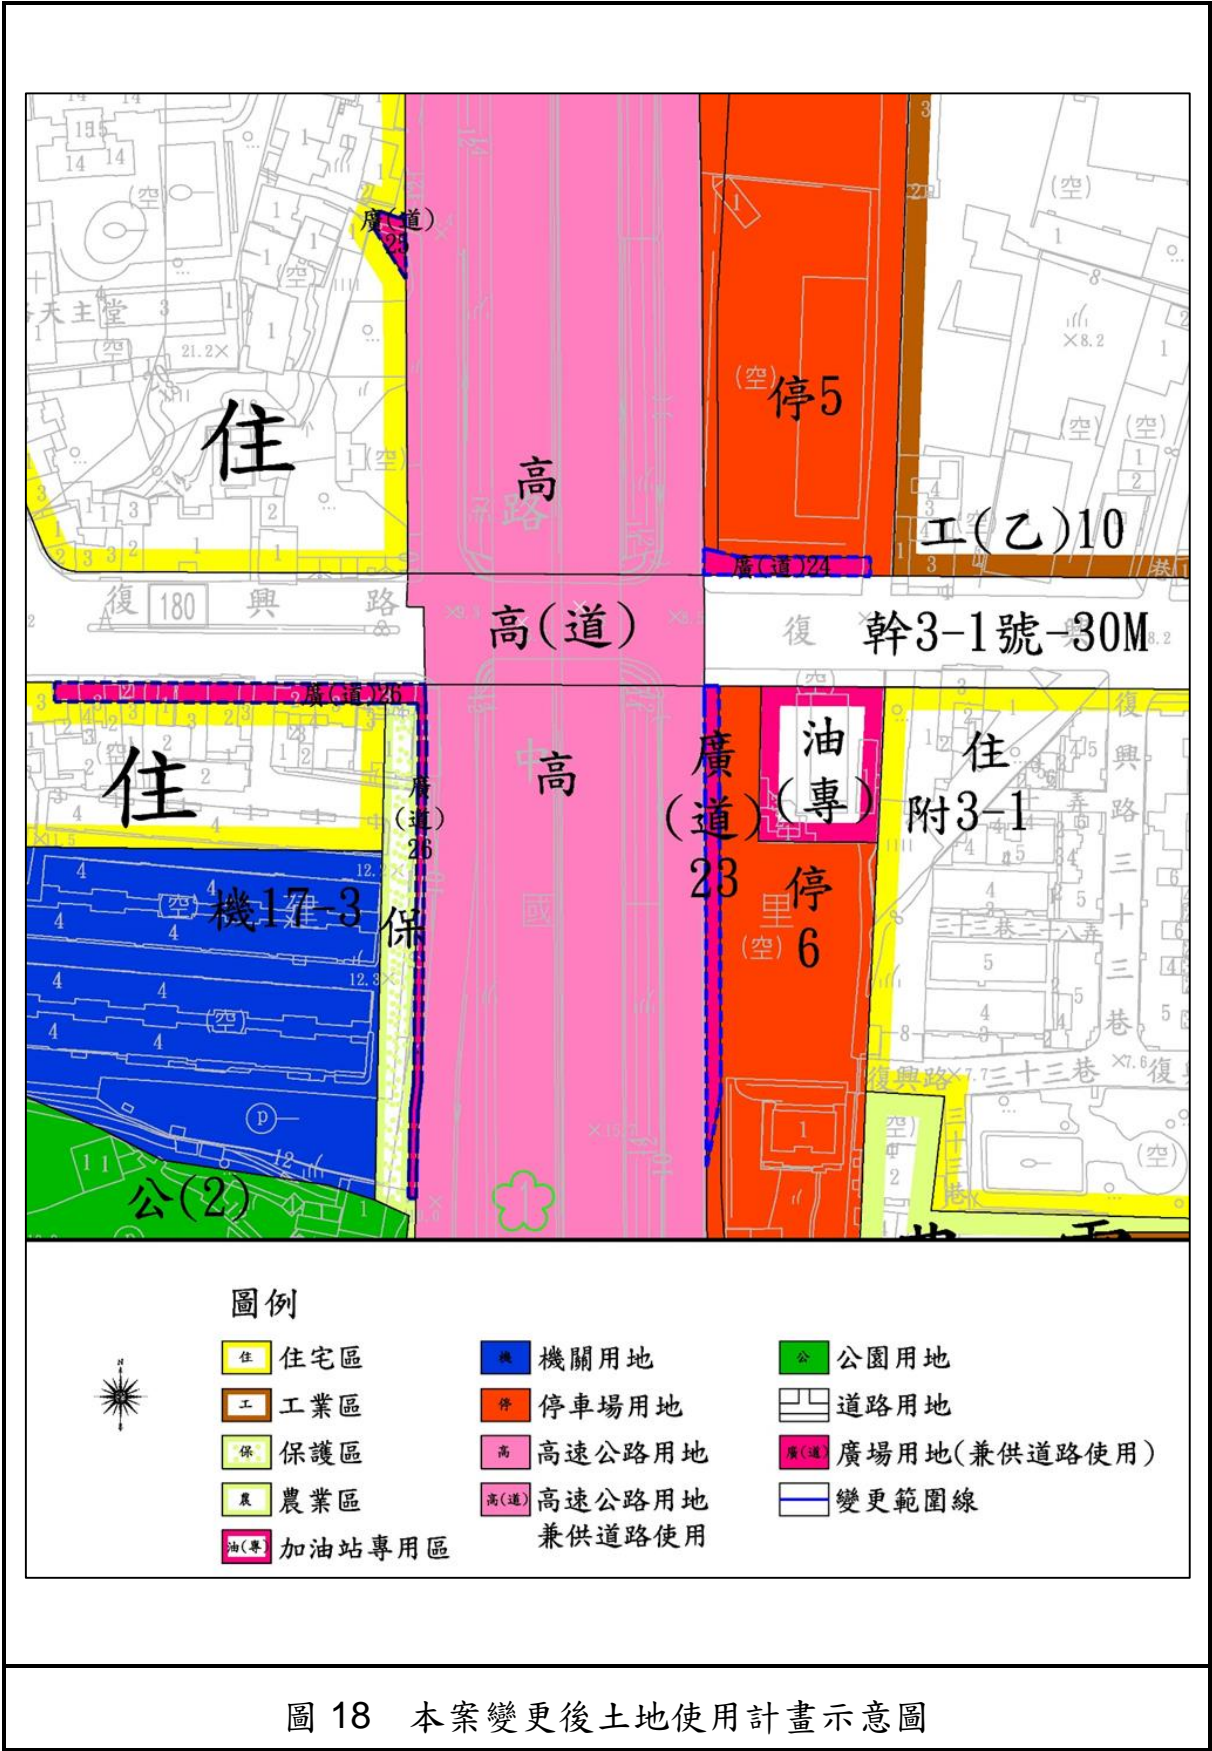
廣(道)23

住

高

停5

工(乙)10

復 180 興 路

高(道)

復 幹3-1號-30M

廣(道)26

住

廣(道)26

高

廣(道)23

油(專)

住 附3-1

機17-3

保

停6

公(2)

圖例

| | | |
|---|---|---|
| 住宅區 | 機關用地 | 公園用地 |
| 工業區 | 停車場用地 | 道路用地 |
| 保護區 | 高速公路用地 | 廣場用地(兼供道路使用) |
| 農業區 | 高速公路用地兼供道路使用 | 變更範圍線 |
| 加油站專用區 | | |

圖 18 本案變更後土地使用計畫示意圖